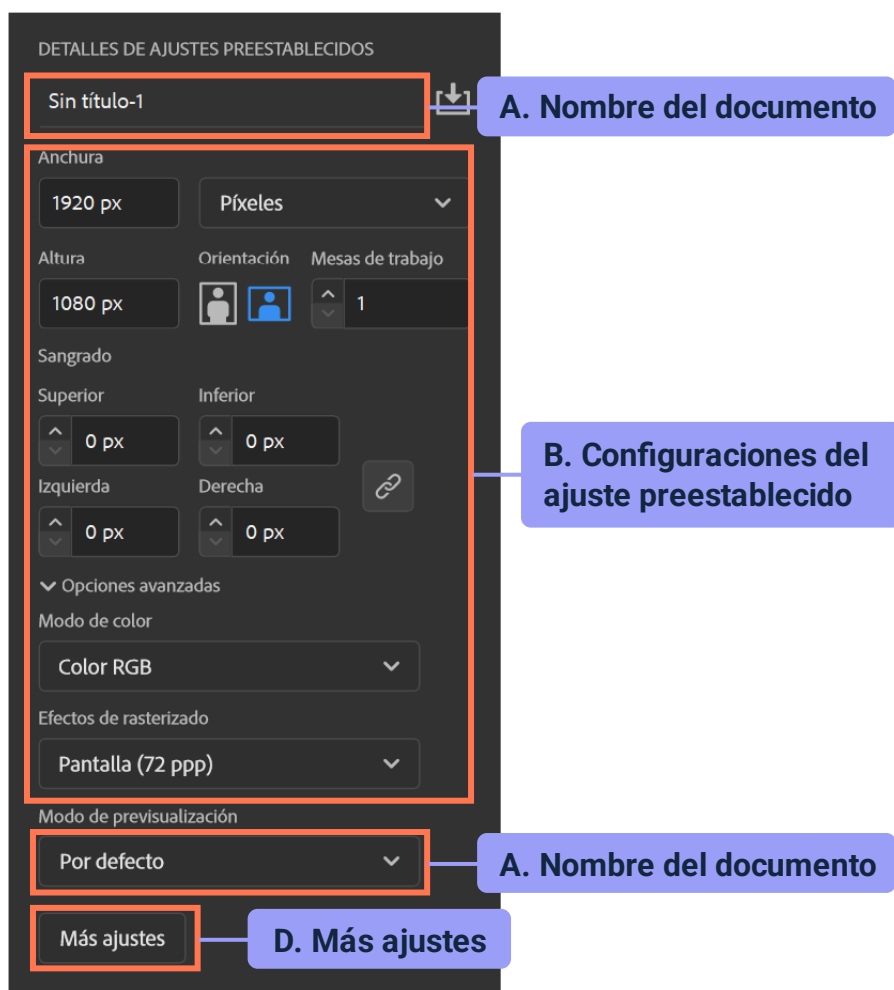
DETALLES DE AJUSTES PREESTABLECIDOS

Sin título-1

A. Nombre del documento

Anchura

1920 px

Píxeles

Altura

Orientación

Mesas de trabajo

1080 px

1

Sangrado

Superior

Inferior

0 px

0 px

B. Configuraciones del ajuste preestablecido

Izquierda

Derecha

0 px

0 px

Opciones avanzadas

Modo de color

Color RGB

Efectos de rasterizado

Pantalla (72 ppp)

Modo de previsualización

Por defecto

A. Nombre del documento

Más ajustes

D. Más ajustes